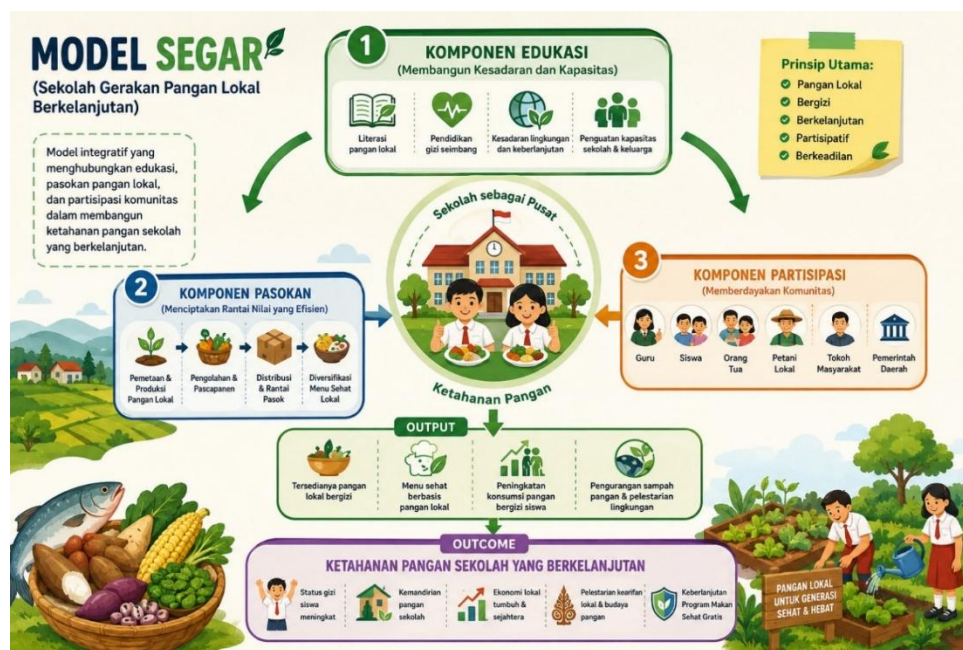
MODEL SEGAR
(Sekolah Gerakan Pangan Lokal Berkelanjutan)

Model integratif yang menghubungkan edukasi, pasokan pangan lokal, dan partisipasi komunitas dalam membangun ketahanan pangan sekolah yang berkelanjutan.

1
KOMPONEN EDUKASI
(Membangun Kesadaran dan Kapasitas)
Literasi pangan lokal
Pendidikan gizi seimbang
Kesadaran lingkungan dan keberlanjutan
Penguatan kapasitas sekolah & keluarga

Prinsip Utama:
Pangan Lokal
Bergizi
Berkelanjutan
Partisipatif
Berkeadilan

Sekolah sebagai Pusat
Ketahanan Pangan

2
KOMPONEN PASOKAN
(Menciptakan Rantai Nilai yang Efisien)
Pemetaan & Produksi Pangan Lokal
Pengolahan & Pascapanen
Distribusi & Rantai Pasok
Diversifikasi Menu Sehat Lokal

3
KOMPONEN PARTISIPASI
(Memberdayakan Komunitas)
Guru
Siswa
Orang Tua
Petani Lokal
Tokoh Masyarakat
Pemerintah Daerah

OUTPUT
Tersedianya pangan lokal bergizi
Menu sehat berbasis pangan lokal
Peningkatan konsumsi pangan bergizi siswa
Pengurangan sampah pangan & pelestarian lingkungan

OUTCOME
KETAHANAN PANGAN SEKOLAH YANG BERKELANJUTAN
Status gizi siswa meningkat
Kemandirian pangan sekolah
Ekonomi lokal tumbuh & sejahtera
Pelestarian kearifan lokal & budaya pangan
Keberlanjutan Program Makan Sehat Gratis

PANGAN LOKAL UNTUK GENERASI SEHAT & HEBAT